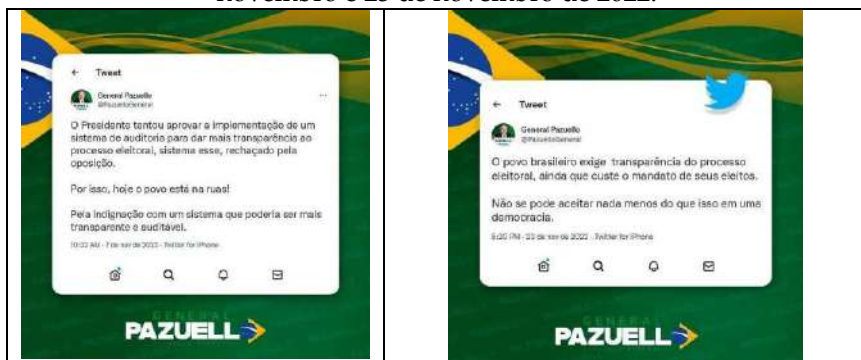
novembro e 23 de novembro de 2022.

← Tweet

General Pazuello
@PazuelloGeneral

O Presidente tentou aprovar a implementação de um sistema de auditoria para dar mais transparência ao processo eleitoral, sistema esse, rechaçado pela oposição.

Por isso, hoje o povo está na ruas!

Pela indignação com um sistema que poderia ser mais transparente e auditável.

10:33 AM · 7 de nov de 2022 · Twitter for iPhone

GENERAL
PAZUELL

← Tweet

General Pazuello
@PazuelloGeneral

O povo brasileiro exige transparência do processo eleitoral, ainda que custe o mandato de seus eleitos.

Não se pode aceitar nada menos do que isso em uma democracia.

5:20 PM · 23 de nov de 2022 · Twitter for iPhone

PAZUELL